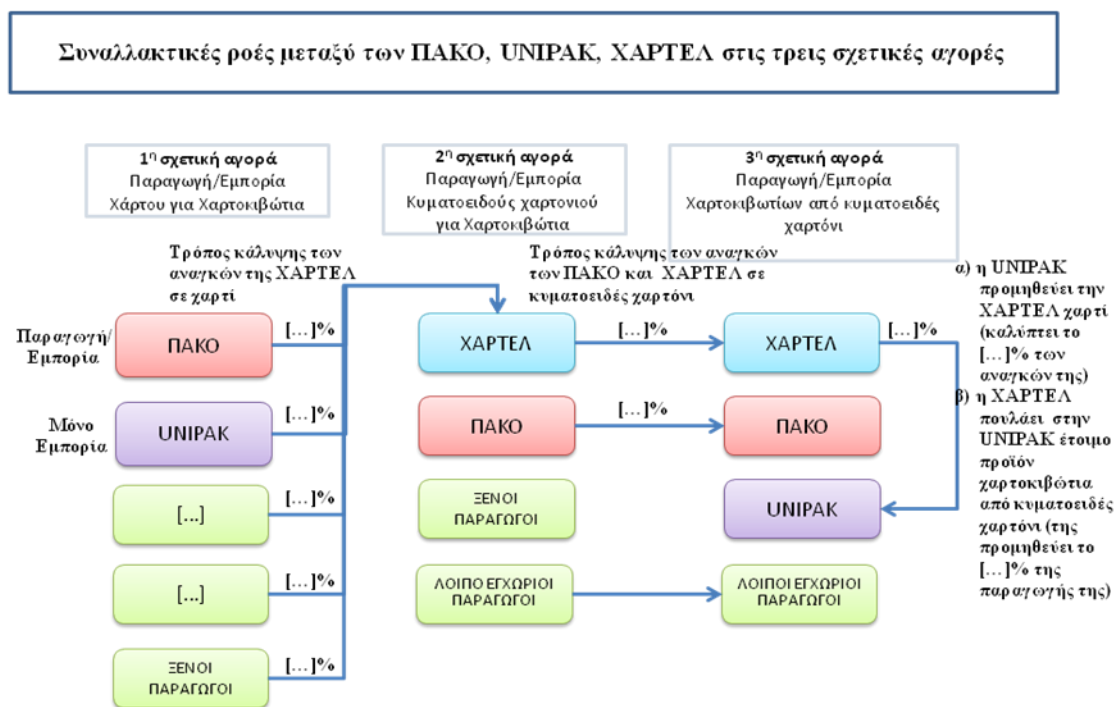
Συναλλακτικές ροές μεταξύ των ΠΑΚΟ, UNIPAK, ΧΑΡΤΕΛ στις τρεις σχετικές αγορές

1$^η$ σχετική αγορά
Παραγωγή/Εμπορία
Χάρτου για Χαρτοκιβώτια

2$^η$ σχετική αγορά
Παραγωγή/Εμπορία
Κυματοειδούς χαρτονιού για Χαρτοκιβώτια

3$^η$ σχετική αγορά
Παραγωγή/Εμπορία
Χαρτοκιβωτίων από κυματοειδές χαρτόνι

Τρόπος κάλυψης των αναγκών της ΧΑΡΤΕΛ σε χαρτί

Τρόπος κάλυψης των αναγκών των ΠΑΚΟ και ΧΑΡΤΕΛ σε κυματοειδές χαρτόνι

Παραγωγή/ Εμπορία

ΠΑΚΟ

[…]%

Μόνο Εμπορία

UNIPAK

[…]%

[…]

[…]%

[…]

[…]%

ΞΕΝΟΙ ΠΑΡΑΓΩΓΟΙ

[…]%

ΧΑΡΤΕΛ

[…]%

ΧΑΡΤΕΛ

[…]%

ΠΑΚΟ

[…]%

ΠΑΚΟ

ΞΕΝΟΙ ΠΑΡΑΓΩΓΟΙ

UNIPAK

ΛΟΙΠΟΙ ΕΓΧΩΡΙΟΙ ΠΑΡΑΓΩΓΟΙ

ΛΟΙΠΟΙ ΕΓΧΩΡΙΟΙ ΠΑΡΑΓΩΓΟΙ

α) η UNIPAK προμηθεύει την ΧΑΡΤΕΛ χαρτί (καλύπτει το […]% των αναγκών της)
β) η ΧΑΡΤΕΛ πουλάει στην UNIPAK έτοιμο προϊόν χαρτοκιβώτια από κυματοειδές χαρτόνι (της προμηθεύει το […]% της παραγωγής της)